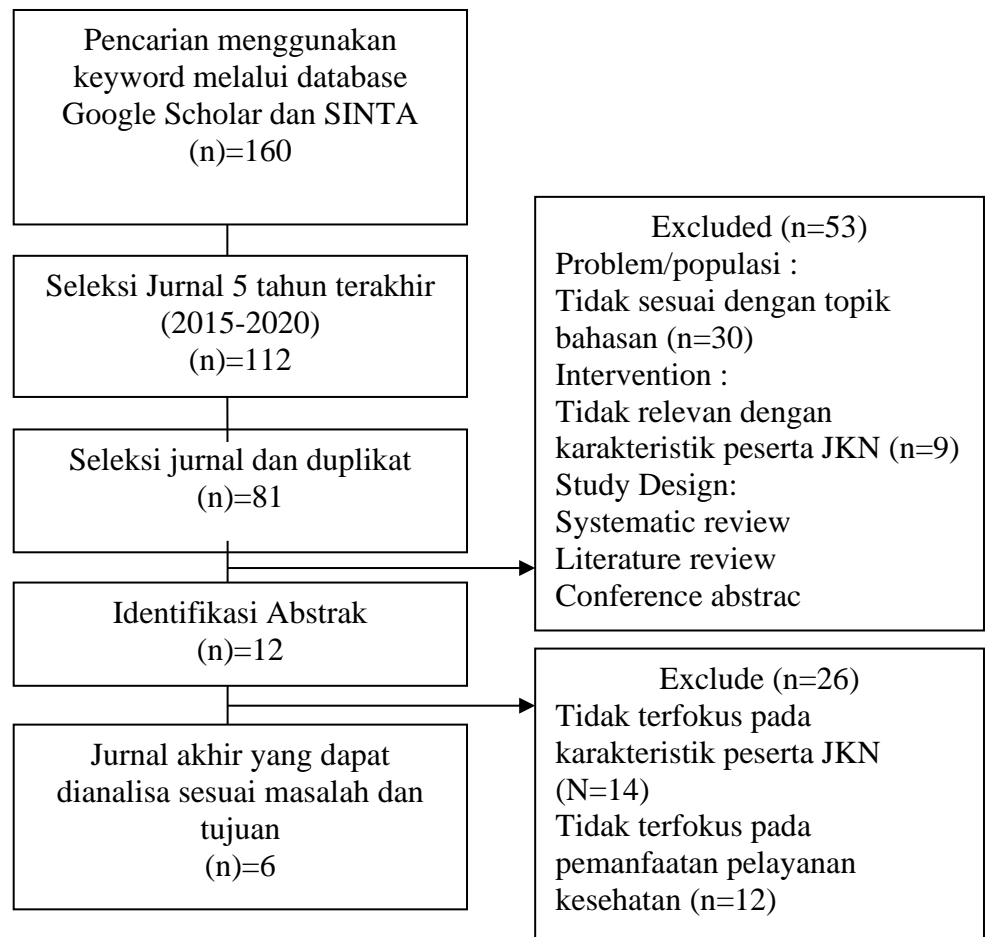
Pencarian menggunakan keyword melalui database Google Scholar dan SINTA
(n)=160

Seleksi Jurnal 5 tahun terakhir
(2015-2020)
(n)=112

Seleksi jurnal dan duplikat
(n)=81

Identifikasi Abstrak
(n)=12

Jurnal akhir yang dapat dianalisa sesuai masalah dan tujuan
(n)=6

Excluded (n=53)
Problem/populasi :
Tidak sesuai dengan topik bahasan (n=30)
Intervention :
Tidak relevan dengan karakteristik peserta JKN (n=9)
Study Design:
Systematic review
Literature review
Conference abstrac

Exclude (n=26)
Tidak terfokus pada karakteristik peserta JKN (N=14)
Tidak terfokus pada pemanfaatan pelayanan kesehatan (n=12)